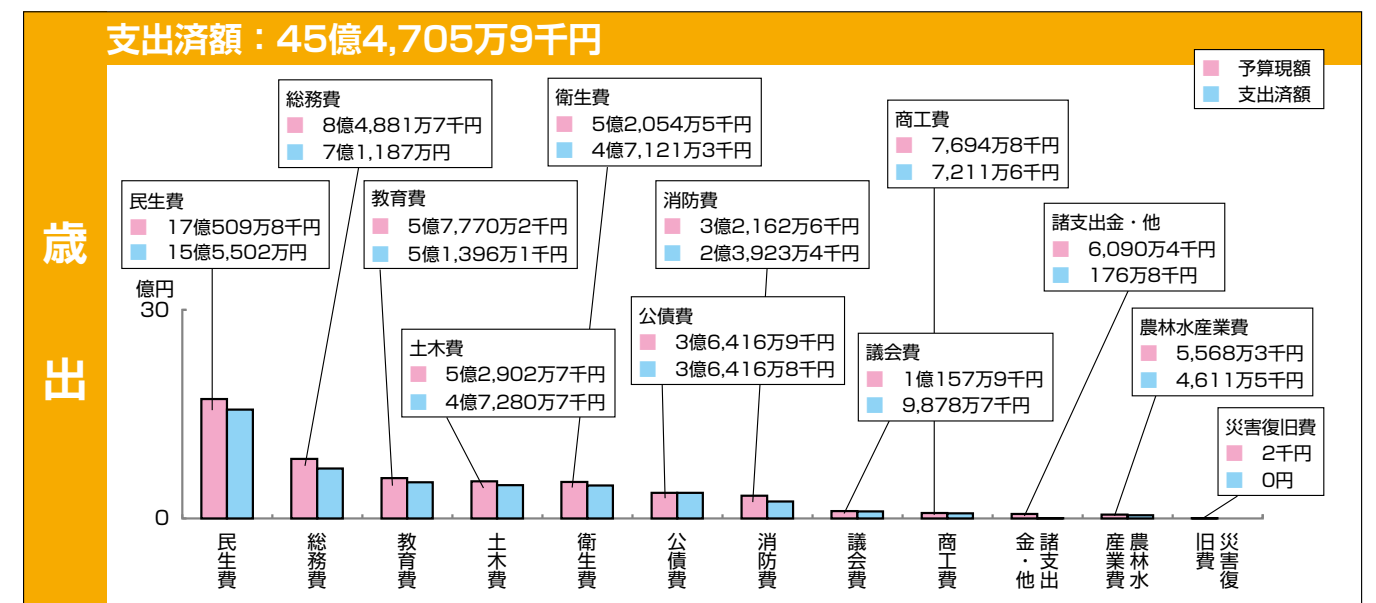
支出済額：45億4,705万9千円

予算現額
支出済額

歳出

総務費
8億4,881万7千円
7億1,187万円

衛生費
5億2,054万5千円
4億7,121万3千円

商工費
7,694万8千円
7,211万6千円

民生費
17億509万8千円
15億5,502万円

教育費
5億7,770万2千円
5億1,396万1千円

消防費
3億2,162万6千円
2億3,923万4千円

諸支出金・他
6,090万4千円
176万8千円

公債費
3億6,416万9千円
3億6,416万8千円

土木費
5億2,902万7千円
4億7,280万7千円

議会費
1億157万9千円
9,878万7千円

農林水産業費
5,568万3千円
4,611万5千円

災害復旧費
2千円
0円

億円
30
0

民生費
総務費
教育費
土木費
衛生費
公債費
消防費
議会費
商工費
諸支出金・他
農林水産業費
災害復旧費